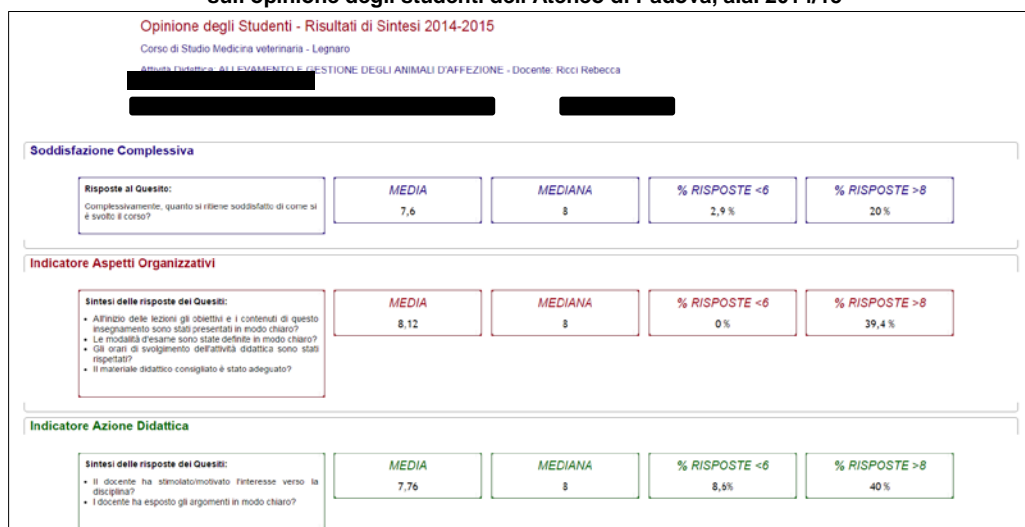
Opinione degli Studenti - Risultati di Sintesi 2014-2015

Corso di Studio Medicina veterinaria - Legnaro

Attività Didattica: ALLEVAMENTO E GESTIONE DEGLI ANIMALI D'AFFEZIONE - Docente: Ricci Rebecca

Soddisfazione Complessiva

Risposte al Quesito:
Complessivamente, quanto si ritiene soddisfatto di come si è svolto il corso?

| MEDIA | MEDIANA | % RISPOSTE <6 | % RISPOSTE >8 |
|---|---|---|---|
| 7,6 | 8 | 2,9 % | 20 % |

Indicatore Aspetti Organizzativi

Sintesi delle risposte dei Quesiti:
• All'inizio delle lezioni gli obiettivi e i contenuti di questo insegnamento sono stati presentati in modo chiaro?
• Le modalità d'esame sono state definite in modo chiaro?
• Gli orari di svolgimento dell'attività didattica sono stati rispettati?
• Il materiale didattico consigliato è stato adeguato?

| MEDIA | MEDIANA | % RISPOSTE <6 | % RISPOSTE >8 |
|---|---|---|---|
| 8,12 | 8 | 0 % | 39,4 % |

Indicatore Azione Didattica

Sintesi delle risposte dei Quesiti:
• Il docente ha stimolato/motivato l'interesse verso la disciplina?
• Il docente ha esposto gli argomenti in modo chiaro?

| MEDIA | MEDIANA | % RISPOSTE <6 | % RISPOSTE >8 |
|---|---|---|---|
| 7,76 | 8 | 8,6% | 40 % |